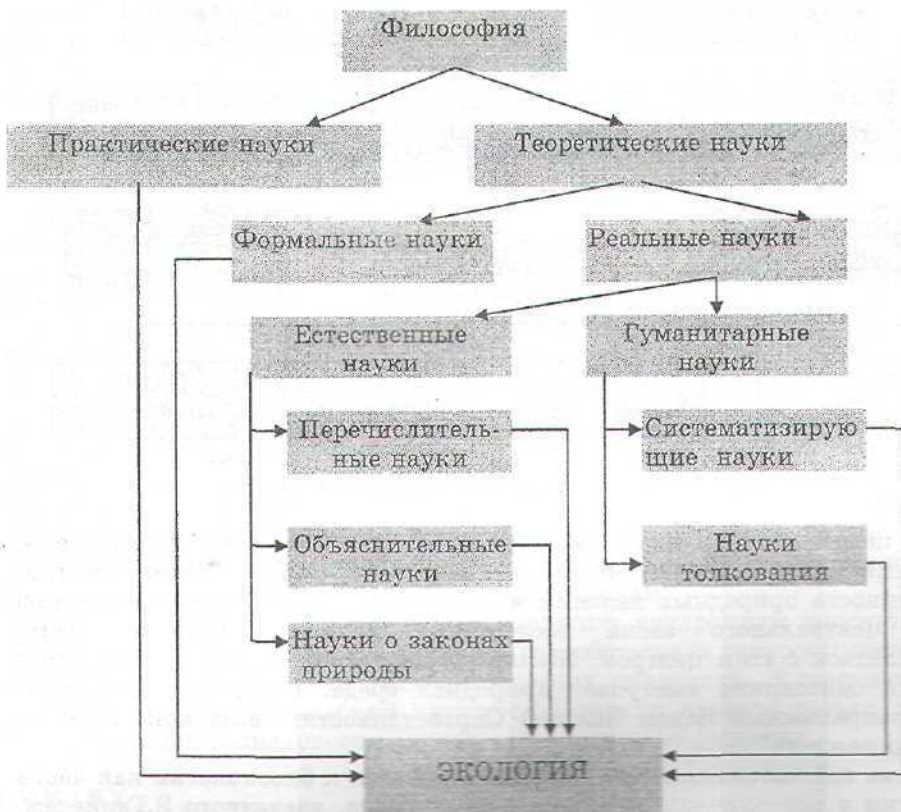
Философия

Практические науки

Теоретические науки

Формальные науки

Реальные науки

Естественные науки

Гуманитарные науки

Перечислительные науки

Систематизирующие науки

Объяснительные науки

Науки толкования

Науки о законах природы

ЭКОЛОГИЯ